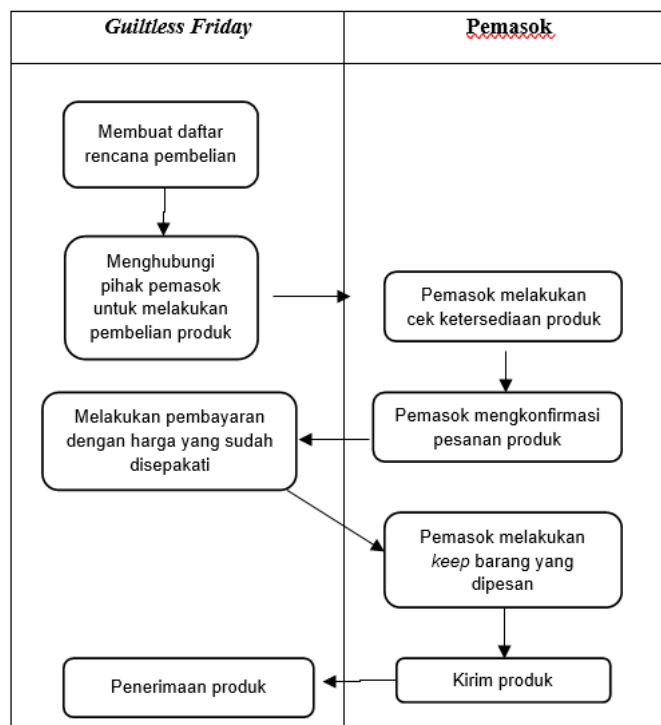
| Guiltless Friday | Pemasok |
|---|---|

Membuat daftar rencana pembelian

Menghubungi pihak pemasok untuk melakukan pembelian produk

Pemasok melakukan cek ketersediaan produk

Pemasok mengkonfirmasi pesanan produk

Melakukan pembayaran dengan harga yang sudah disepakati

Pemasok melakukan *keep* barang yang dipesan

Kirim produk

Penerimaan produk